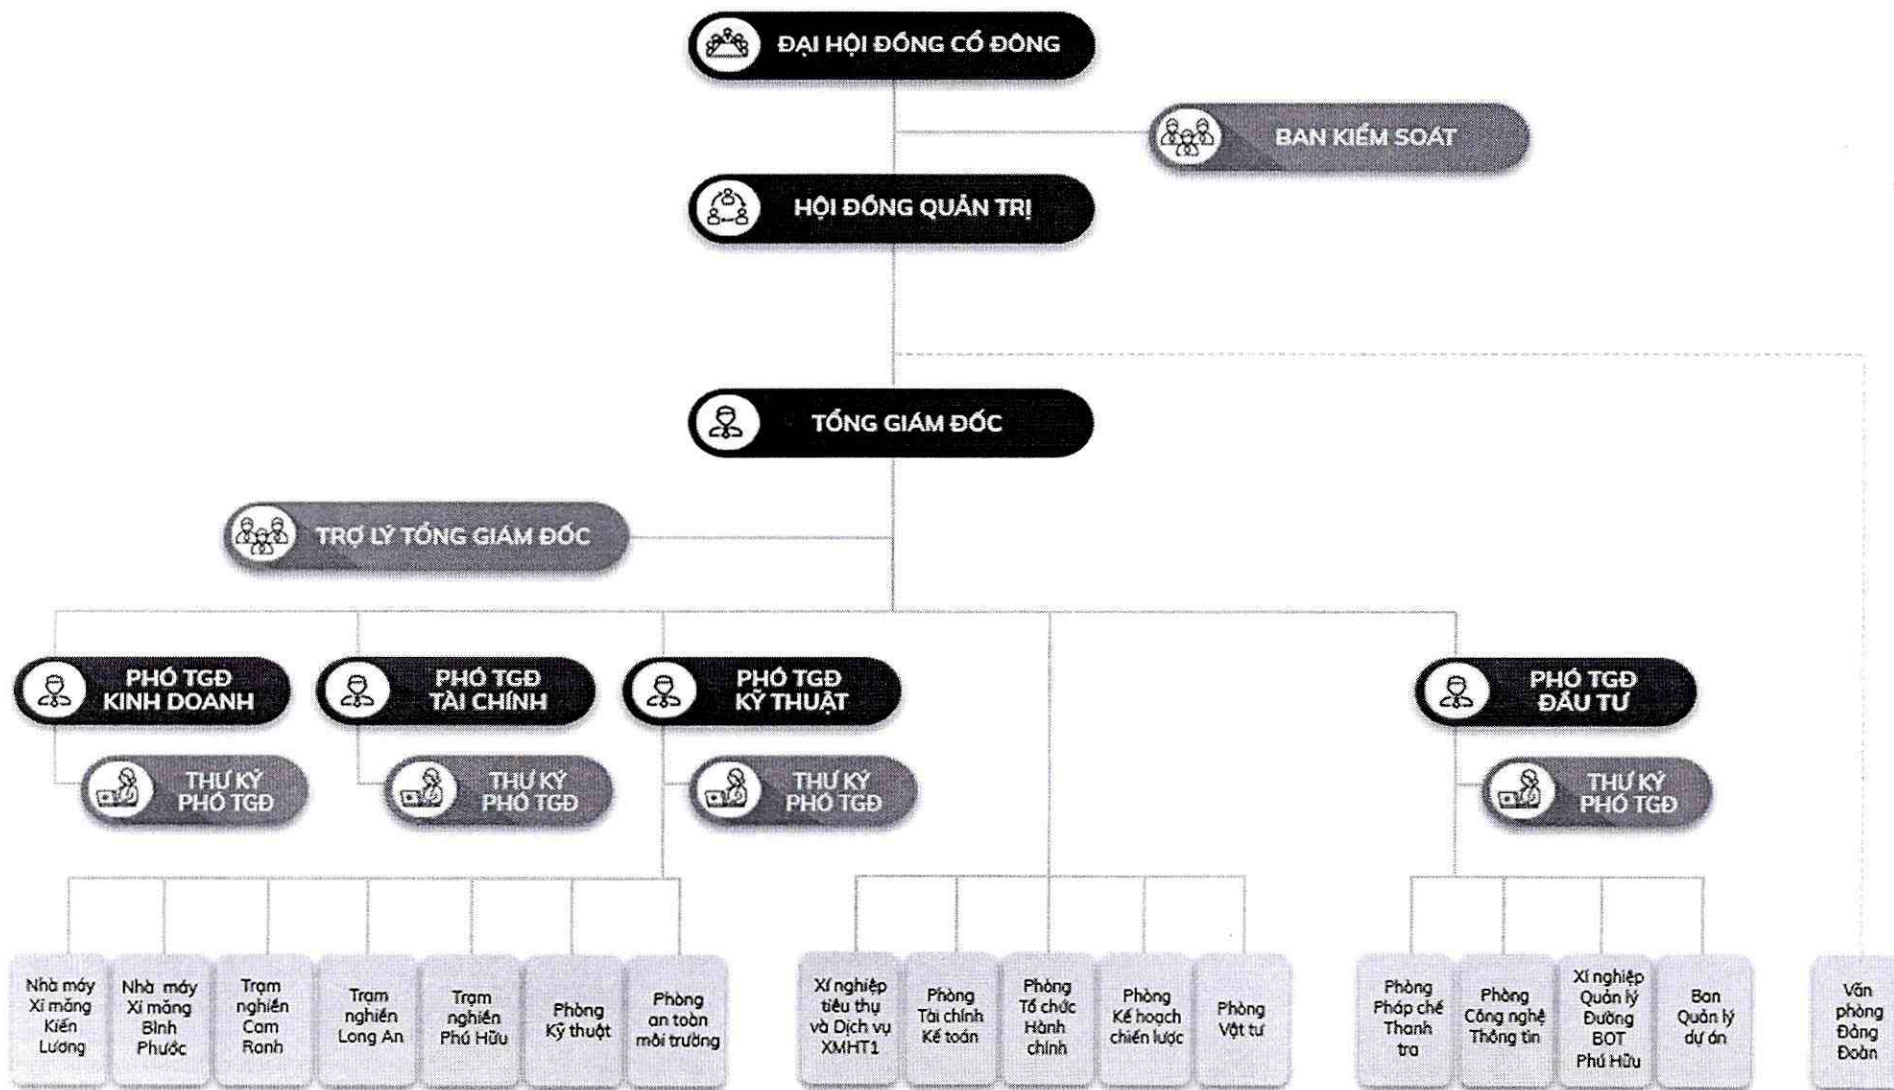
ĐẠI HỘI ĐỒNG CỔ ĐÔNG

BAN KIỂM SOÁT

HỘI ĐỒNG QUẢN TRỊ

TỔNG GIÁM ĐỐC

TRỢ LÝ TỔNG GIÁM ĐỐC

PHÓ TGĐ KINH DOANH

THƯ KÝ PHÓ TGĐ

PHÓ TGĐ TÀI CHÍNH

THƯ KÝ PHÓ TGĐ

PHÓ TGĐ KỸ THUẬT

THƯ KÝ PHÓ TGĐ

PHÓ TGĐ ĐẦU TƯ

THƯ KÝ PHÓ TGĐ

Nhà máy Xi măng Kiên Lương

Nhà máy Xi măng Bình Phước

Trạm nghiền Cam Ranh

Trạm nghiền Long An

Trạm nghiền Phú Hữu

Phòng Kỹ thuật

Phòng an toàn môi trường

Xí nghiệp tiêu thụ và Dịch vụ XMHT1

Phòng Tài chính Kế toán

Phòng Tổ chức Hành chính

Phòng Kế hoạch chiến lược

Phòng Vật tư

Phòng Pháp chế Thanh tra

Phòng Công nghệ Thông tin

Xí nghiệp Quản lý Đường BOT Phú Hữu

Ban Quản lý dự án

Văn phòng Đảng Đoàn